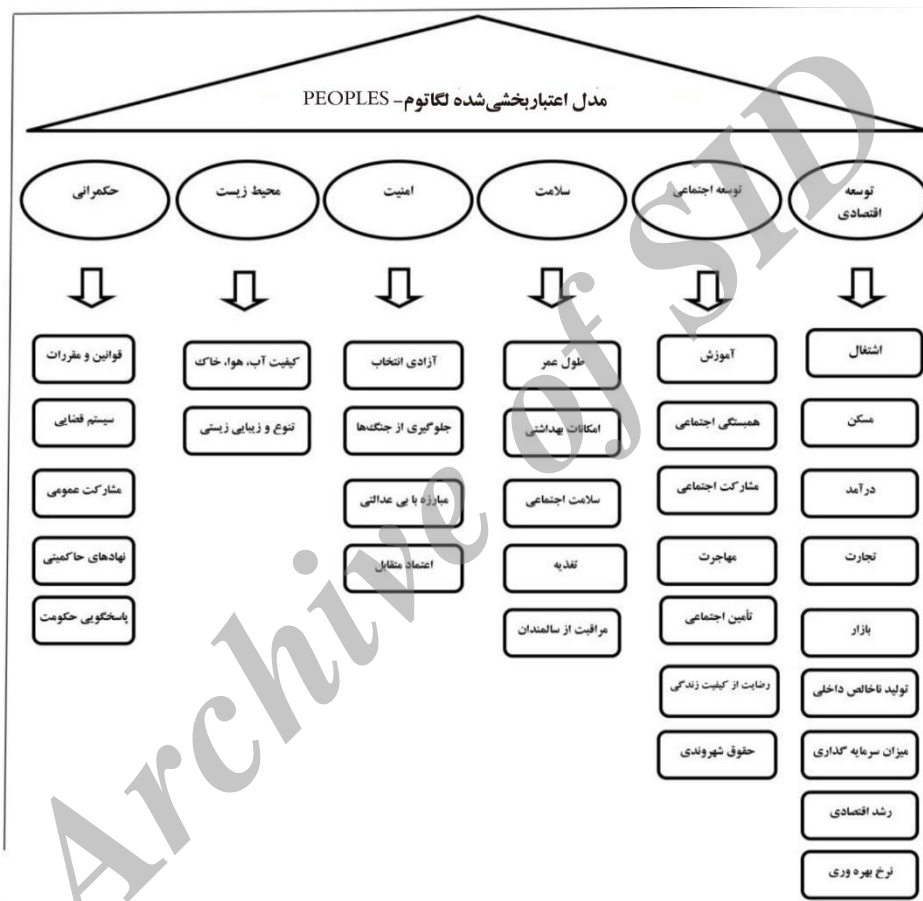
PEOPLES - مدل اعتباربخشی‌شده لگاتوم

توسعه اقتصادی

توسعه اجتماعی

سلامت

امنیت

محیط زیست

حکمرانی

اشتغال

مسکن

درآمد

تجارت

بازار

تولید ناخالص داخلی

میزان سرمایه گذاری

رشد اقتصادی

نرخ بهره وری

آموزش

همبستگی اجتماعی

مشارکت اجتماعی

مهاجرت

تأمین اجتماعی

رضایت از کیفیت زندگی

حقوق شهروندی

طول عمر

امکانات بهداشتی

سلامت اجتماعی

تغذیه

مراقبت از سالمندان

آزادی انتخاب

جلوگیری از جنگ‌ها

مبارزه با بی عدالتی

اعتماد متقابل

کیفیت آب، هوا، خاک

تنوع و زیبایی زیستی

قوانین و مقررات

سیستم قضایی

مشارکت عمومی

نهادهای حاکمیتی

پاسخگویی حکومت

Archive of SID